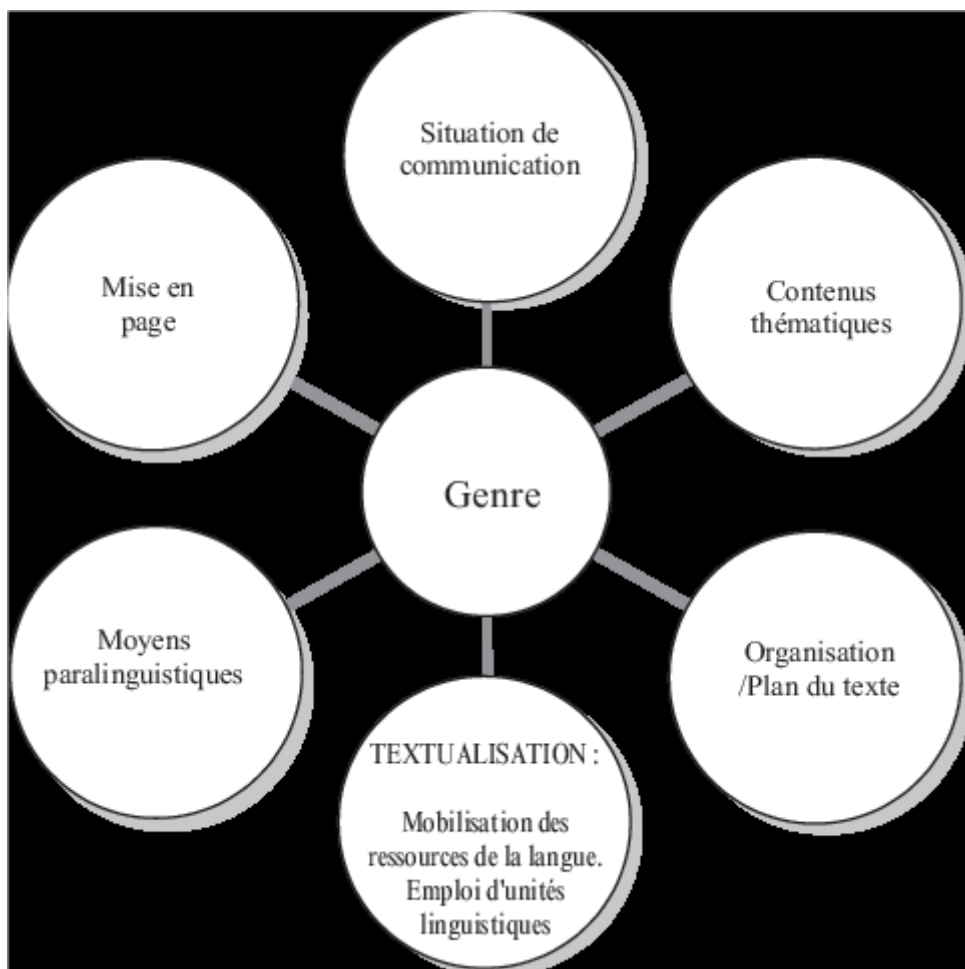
Situation de communication

Mise en page

Contenus thématiques

Genre

Moyens paralinguistiques

Organisation /Plan du texte

TEXTUALISATION :

Mobilisation des ressources de la langue. Emploi d'unités linguistiques